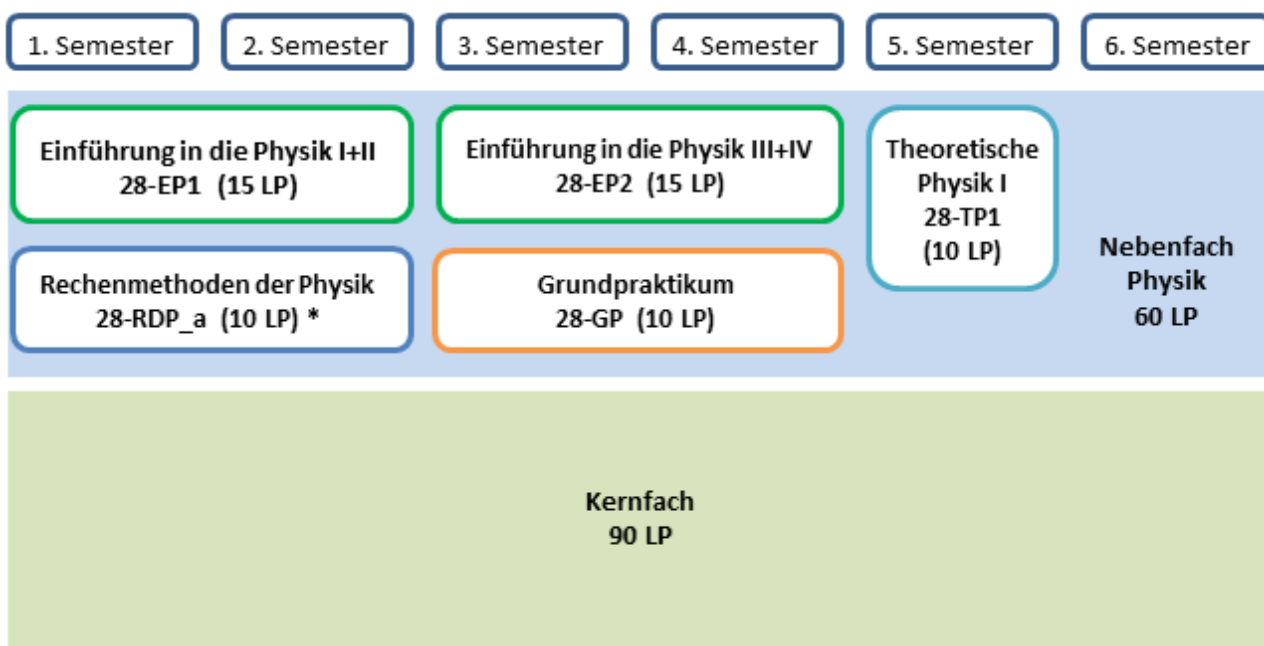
1. Semester 2. Semester 3. Semester 4. Semester 5. Semester 6. Semester

Einführung in die Physik I+II
28-EP1 (15 LP)

Einführung in die Physik III+IV
28-EP2 (15 LP)

Theoretische Physik I
28-TP1
(10 LP)

Rechenmethoden der Physik
28-RDP_a (10 LP) *

Grundpraktikum
28-GP (10 LP)

Nebenfach Physik
60 LP

Kernfach
90 LP